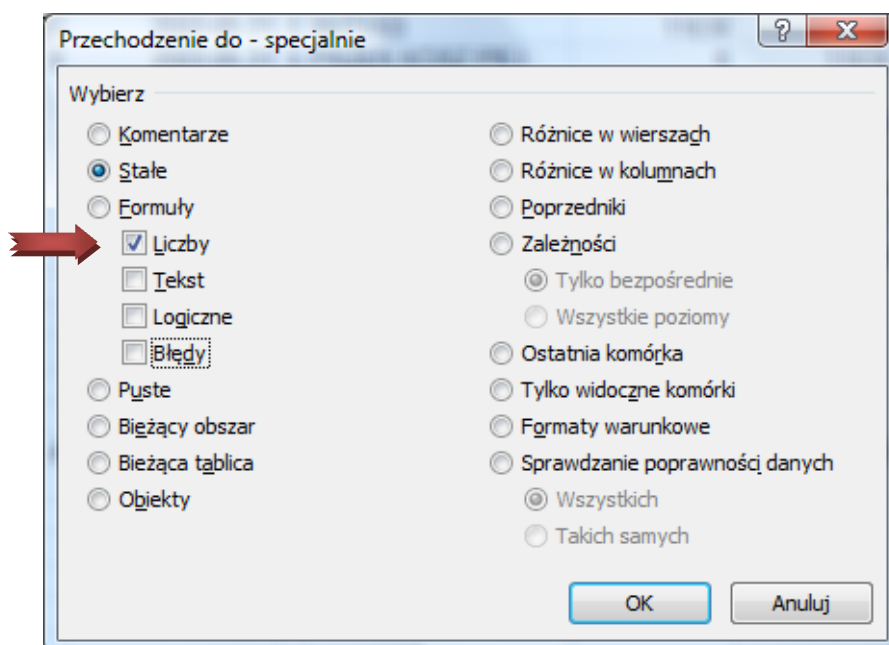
Przechodzenie do - specjalnie

?

X

Wybierz

Komentarze

Stałe

Formuły

Liczby

Tekst

Logiczne

Błędy

Puste

Bieżący obszar

Bieżąca tablica

Obiekty

Różnice w wierszach

Różnice w kolumnach

Poprzedniki

Zależności

Tylko bezpośrednie

Wszystkie poziomy

Ostatnia komórka

Tylko widoczne komórki

Formaty warunkowe

Sprawdzanie poprawności danych

Wszystkich

Takich samych

OK

Anuluj